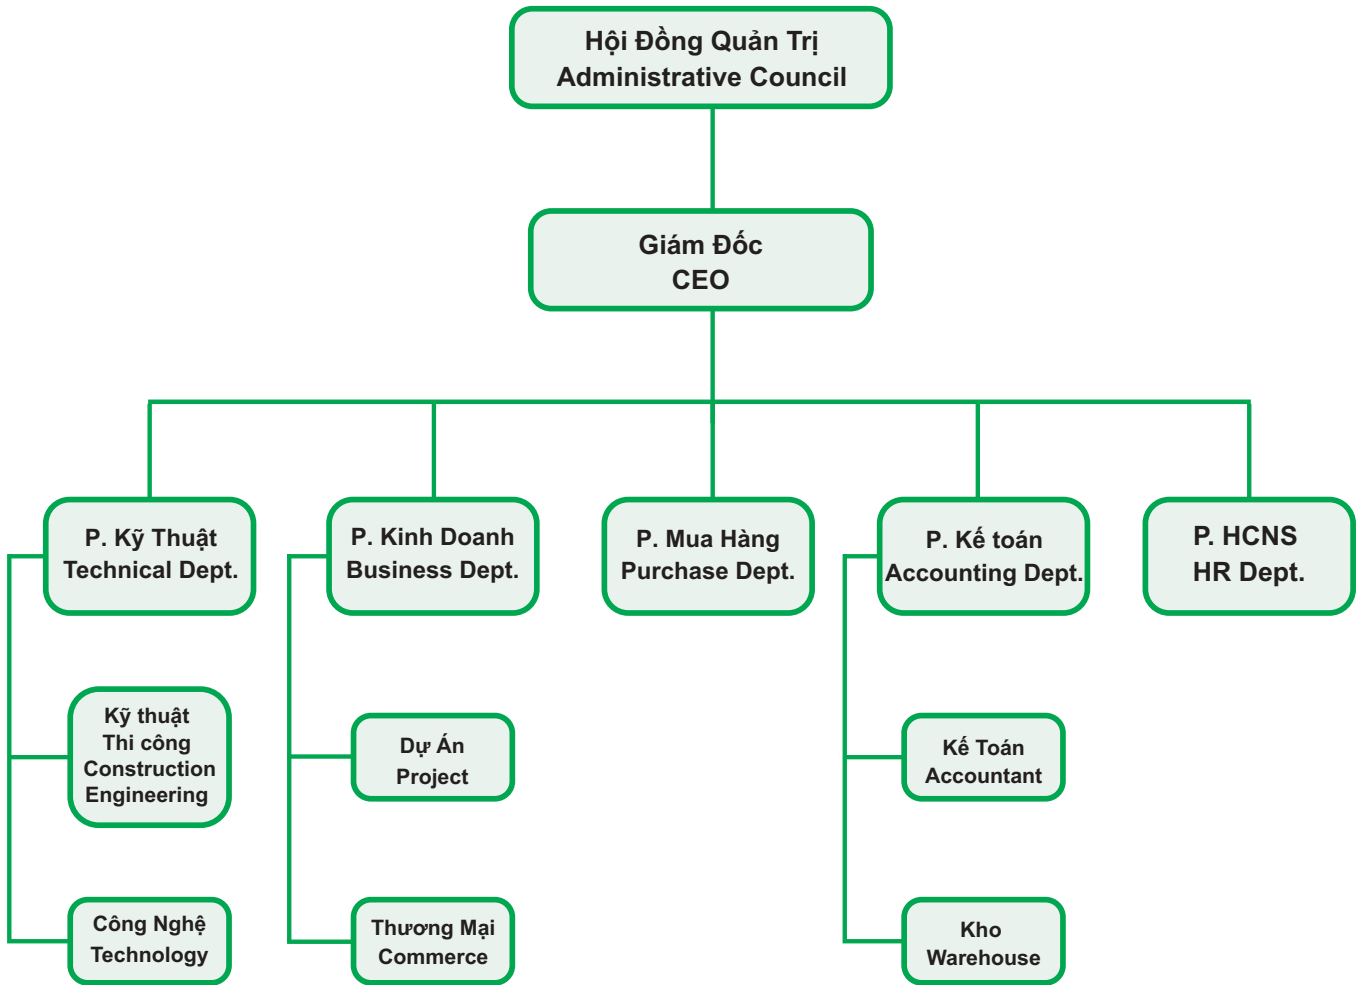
Hội Đồng Quản Trị
Administrative Council

Giám Đốc
CEO

P. Kỹ Thuật
Technical Dept.

P. Kinh Doanh
Business Dept.

P. Mua Hàng
Purchase Dept.

P. Kế toán
Accounting Dept.

P. HCNS
HR Dept.

Kỹ thuật
Thi công
Construction
Engineering

Công Nghệ
Technology

Dự Án
Project

Thương Mại
Commerce

Kế Toán
Accountant

Kho
Warehouse